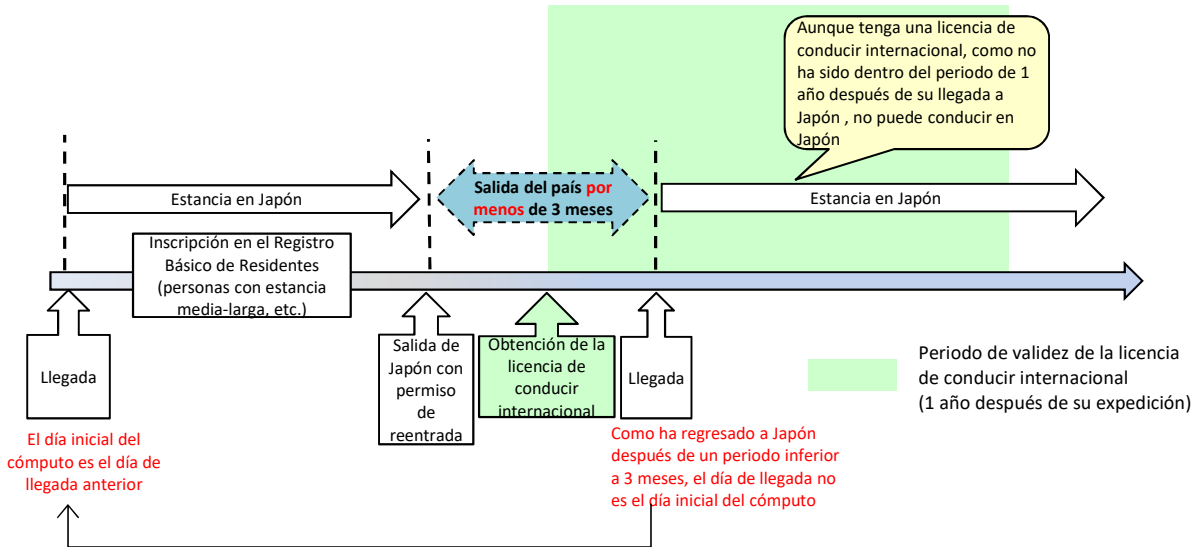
Aunque tenga una licencia de conducir internacional, como no ha sido dentro del periodo de 1 año después de su llegada a Japón , no puede conducir en Japón

Estancia en Japón

Salida del país por menos de 3 meses

Estancia en Japón

Inscripción en el Registro Básico de Residentes (personas con estancia media-larga, etc.)

Llegada

Salida de Japón con permiso de reentrada

Obtención de la licencia de conducir internacional

Llegada

Periodo de validez de la licencia de conducir internacional (1 año después de su expedición)

El día inicial del cómputo es el día de llegada anterior

Como ha regresado a Japón después de un periodo inferior a 3 meses, el día de llegada no es el día inicial del cómputo